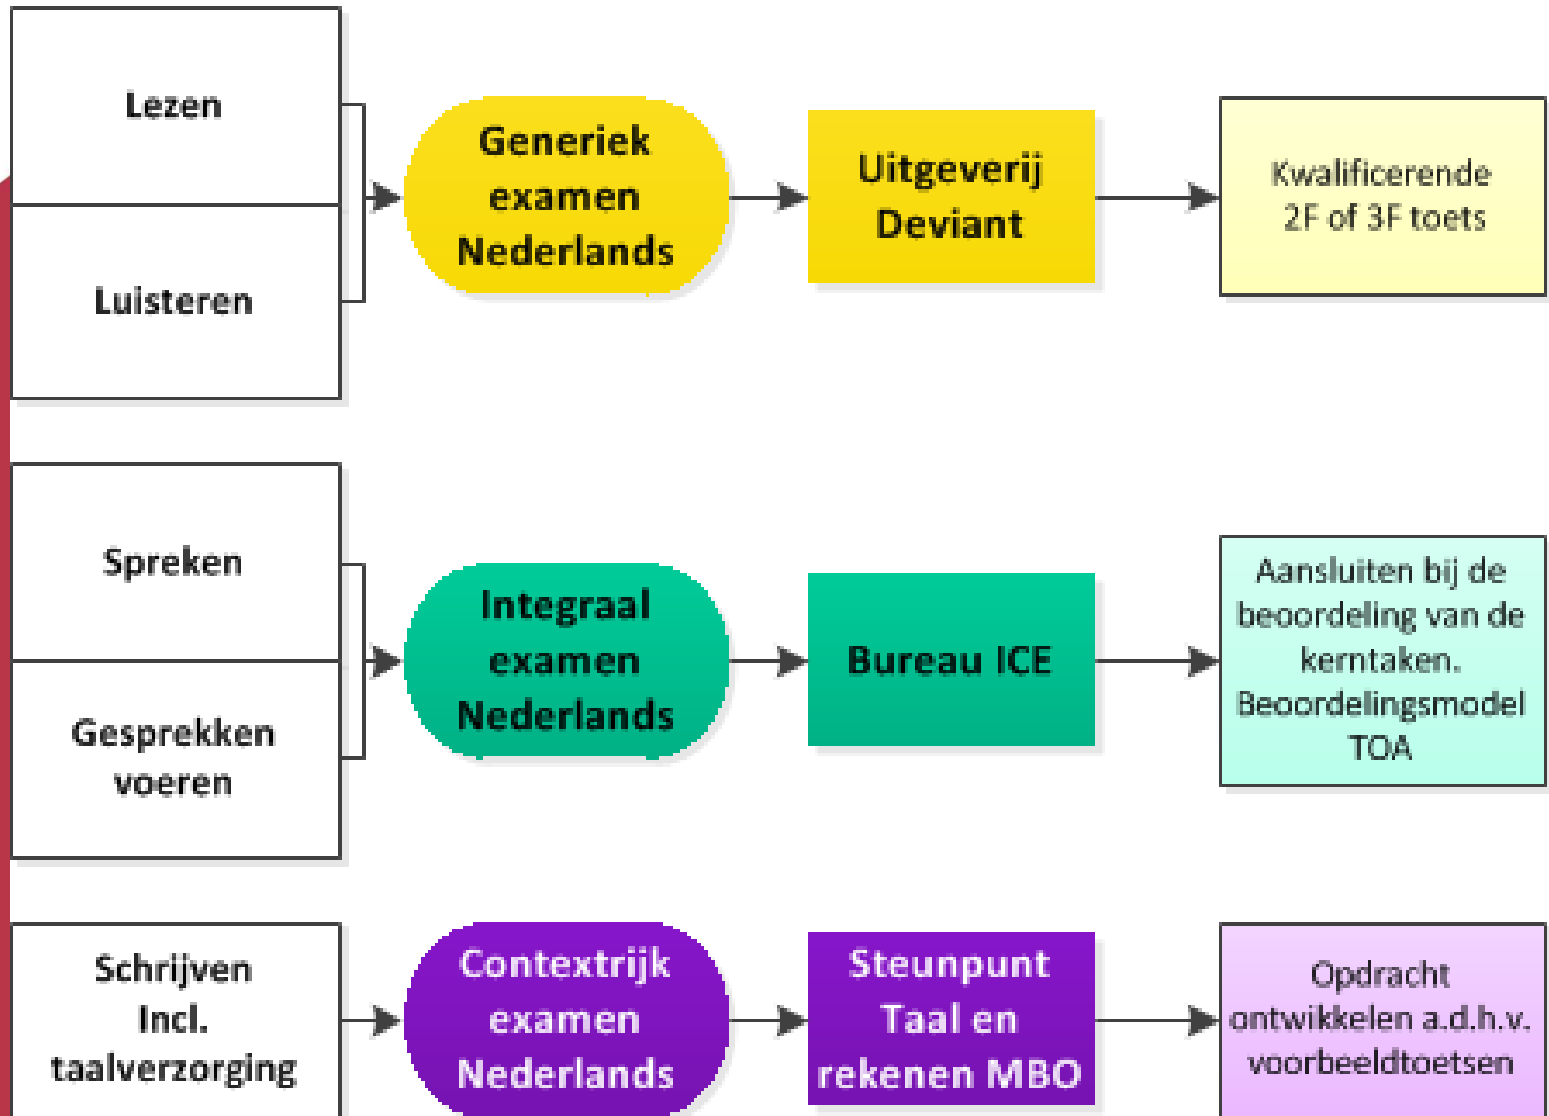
Lezen

Luisteren

Generiek examen Nederlands

Uitgeverij Deviant

Kwalificerende 2F of 3F toets

Spreken

Gesprekken voeren

Integraal examen Nederlands

Bureau ICE

Aansluiten bij de beoordeling van de kerntaken. Beoordelingsmodel TOA

Schrijven Incl. taalverzorging

Contextrijk examen Nederlands

Steunpunt Taal en rekenen MBO

Opdracht ontwikkelen a.d.h.v. voorbeeldtoetsen